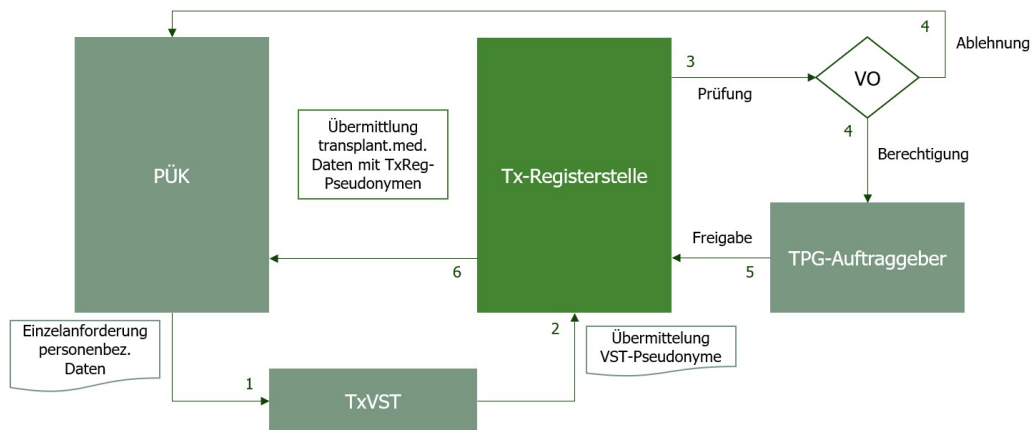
PÜK

Übermittlung transplant.med. Daten mit TxReg-Pseudonymen

Tx-Registerstelle

3

Prüfung

VO

4

Ablehnung

4

Berechtigung

Freigabe

TPG-Auftraggeber

6

5

Einzelanforderung personenbez. Daten

1

TxVST

2

Übermittelung VST-Pseudonyme